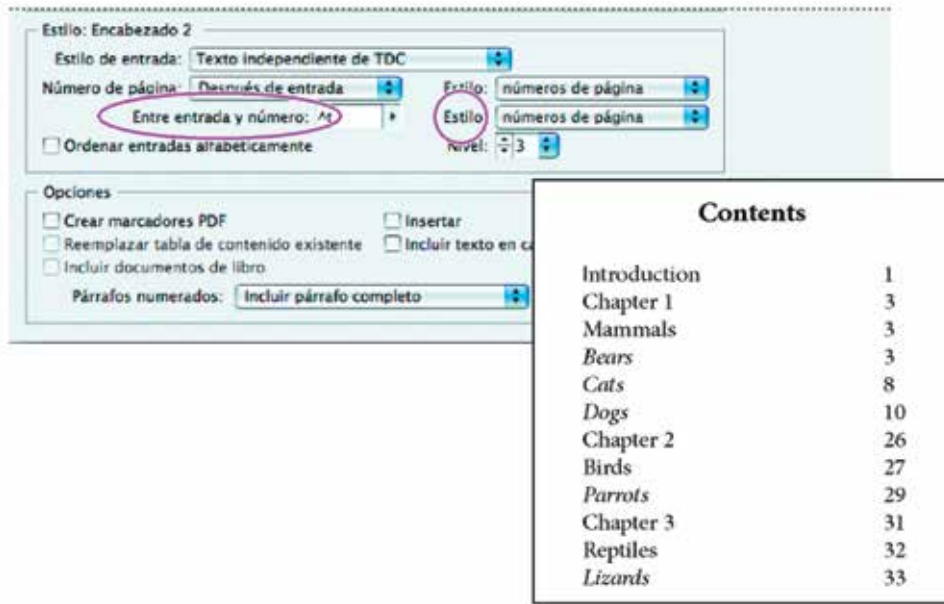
Estilo: Encabezado 2

Estilo de entrada: Texto independiente de TDC

Número de página: Después de entrada

Estilo: números de página

Entre entrada y número: ^t

Estilo: números de página

Ordenar entradas alfabéticamente

Nivel: 3

Opciones

Crear marcadores PDF

Insertar

Reemplazar tabla de contenido existente

Incluir texto en ca

Incluir documentos de libro

Párrafos numerados: Incluir párrafo completo

Contents

| | |
|---|---|
| Introduction | 1 |
| Chapter 1 | 3 |
| Mammals | 3 |
| *Bears* | 3 |
| *Cats* | 8 |
| *Dogs* | 10 |
| Chapter 2 | 26 |
| Birds | 27 |
| *Parrots* | 29 |
| Chapter 3 | 31 |
| Reptiles | 32 |
| *Lizards* | 33 |